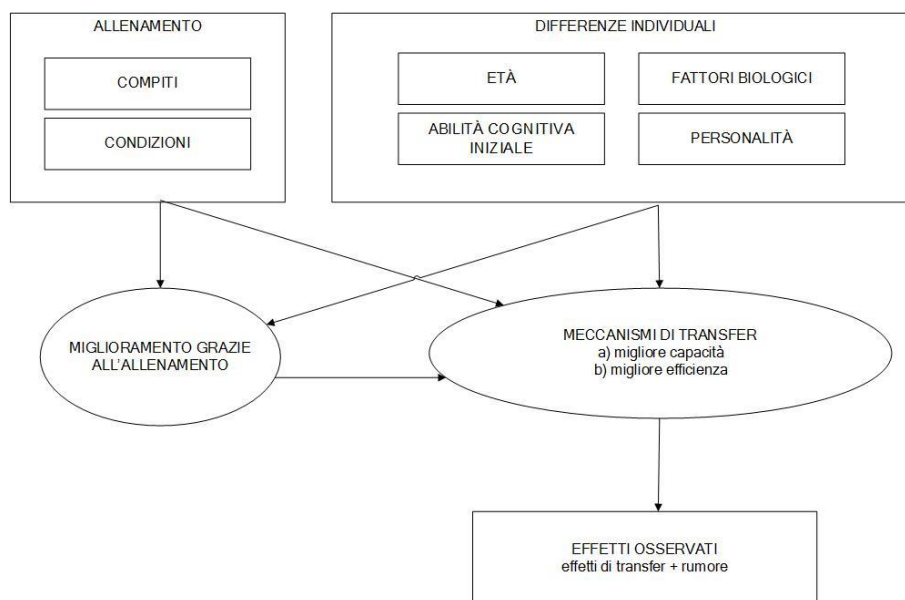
ALLENAMENTO

COMPITI

CONDIZIONI

DIFFERENZE INDIVIDUALI

ETÀ

FATTORI BIOLOGICI

ABILITÀ COGNITIVA INIZIALE

PERSONALITÀ

MIGLIORAMENTO GRAZIE ALL'ALLENAMENTO

MECCANISMI DI TRANSFER
a) migliore capacità
b) migliore efficienza

EFFETTI OSSERVATI
effetti di transfer + rumore